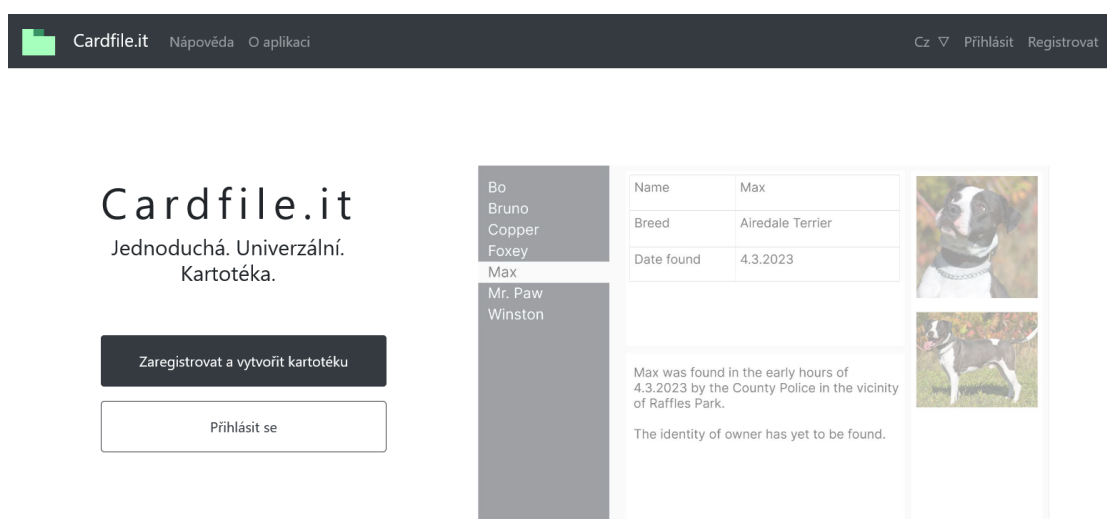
Cardfile.it Nápověda O aplikaci

Cz ▽ Přihlásit Registrovat

Cardfile.it
Jednoduchá. Univerzální. Kartotéka.

Zaregistrovat a vytvořit kartotéku

Přihlásit se

Bo
Bruno
Copper
Foxey
Max
Mr. Paw
Winston

| Name | Max |
|---|---|
| Breed | Airedale Terrier |
| Date found | 4.3.2023 |

Max was found in the early hours of 4.3.2023 by the County Police in the vicinity of Raffles Park.

The identity of owner has yet to be found.